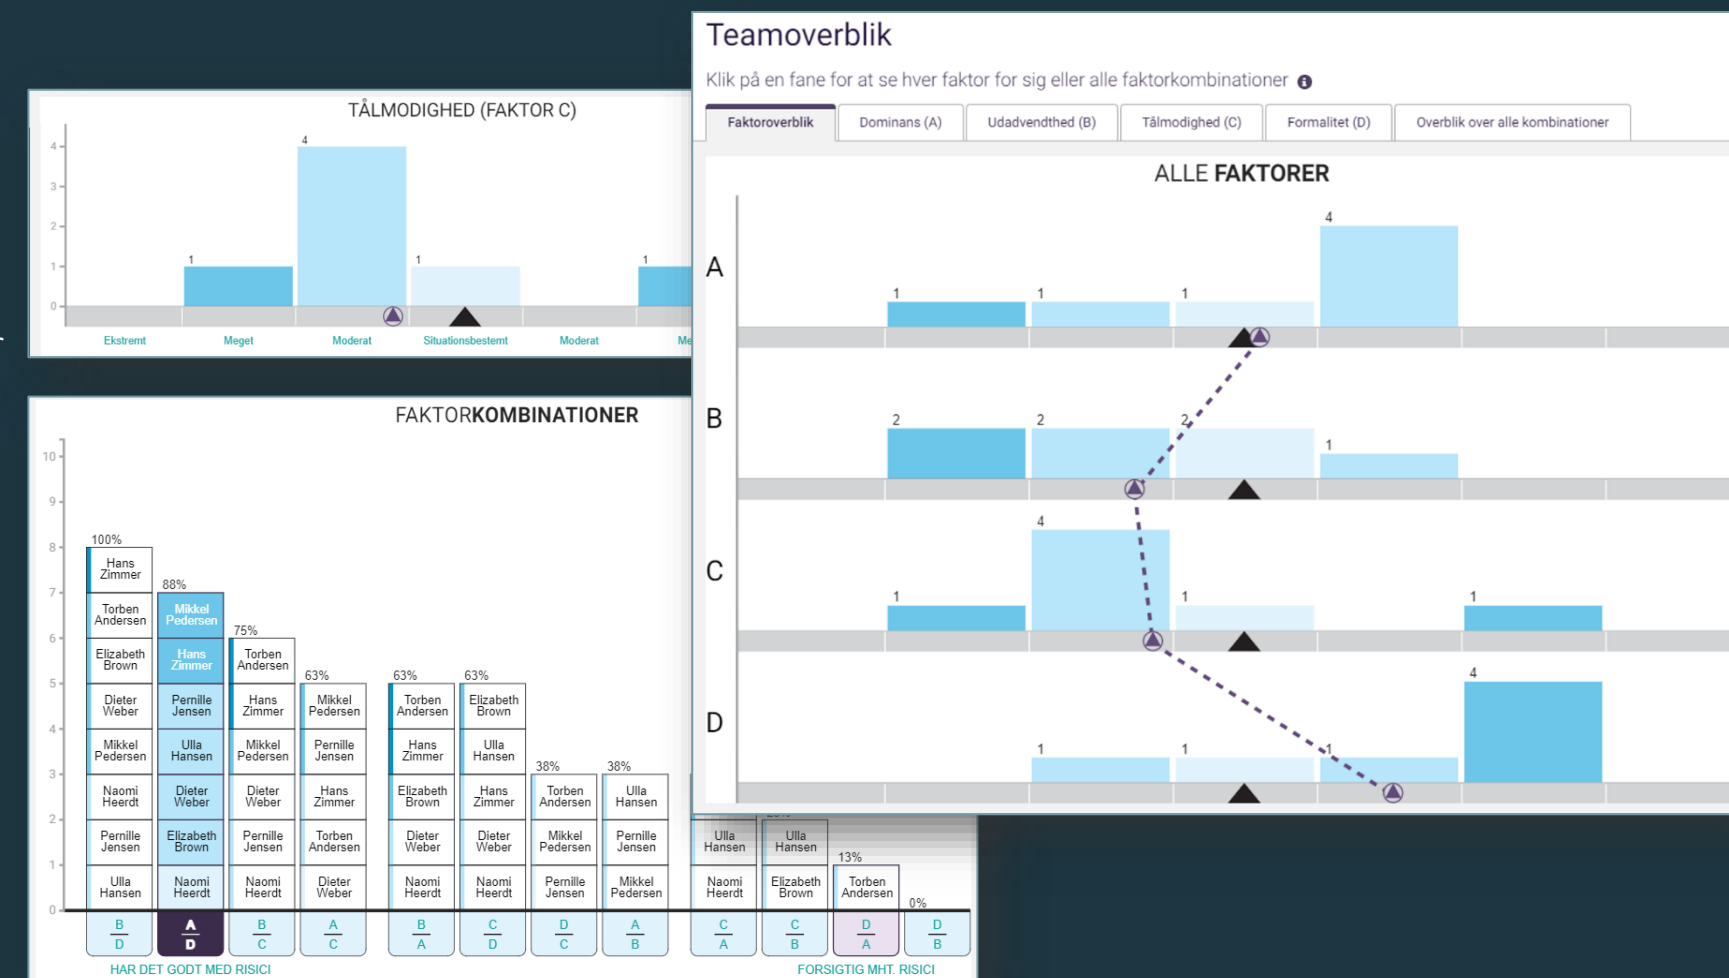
TÅLMODIGHED (FAKTOR C)

4
3
2
1
0

4
1
1
1

Ekstremt
Meget
Moderat
Situationsbestemt
Moderat
Me

FAKTORKOMBINATIONER

10
9
8
7
6
5
4
3
2
1
0

100%
Hans Zimmer
Torben Andersen
Elizabeth Brown
Dieter Weber
Mikkel Pedersen
Naomi Heerdt
Pernille Jensen
Ulla Hansen
B/D

88%
Mikkel Pedersen
Hans Zimmer
Pernille Jensen
Ulla Hansen
Dieter Weber
Elizabeth Brown
Naomi Heerdt
A/D

75%
Torben Andersen
Hans Zimmer
Mikkel Pedersen
Dieter Weber
Pernille Jensen
Naomi Heerdt
B/C

63%
Mikkel Pedersen
Pernille Jensen
Hans Zimmer
Torben Andersen
Dieter Weber
A/C

63%
Torben Andersen
Hans Zimmer
Elizabeth Brown
Dieter Weber
Naomi Heerdt
B/A

63%
Elizabeth Brown
Ulla Hansen
Hans Zimmer
Dieter Weber
Naomi Heerdt
C/D

38%
Torben Andersen
Mikkel Pedersen
Pernille Jensen
D/C

38%
Ulla Hansen
Pernille Jensen
Mikkel Pedersen
A/B

Ulla Hansen
Naomi Heerdt
C/A

Ulla Hansen
Elizabeth Brown
C/B

13%
Torben Andersen
D/A

0%
D/B

HAR DET GODT MED RISICI
FORSIGTIG MHT. RISICI

Teamoverblik

Klik på en fane for at se hver faktor for sig eller alle faktorkombinationer

Faktoroverblik | Dominans (A) | Udadvendthed (B) | Tålmodighed (C) | Formalitet (D) | Overblik over alle kombinationer

ALLE FAKTORER

A
1
1
1
4

B
2
2
2
1

C
1
4
1
1

D
1
1
1
4